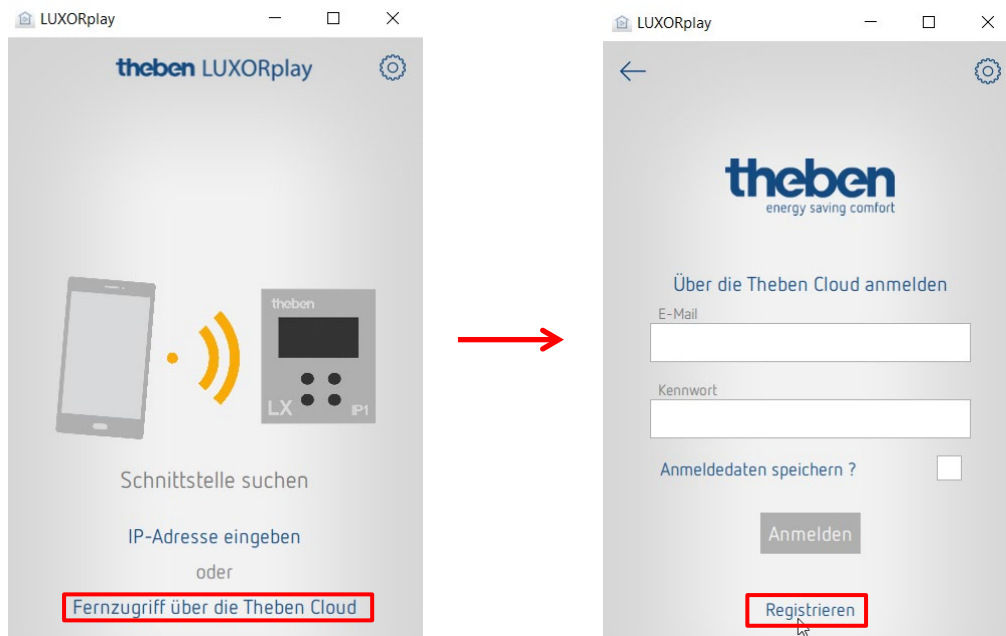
LUXORplay

theben LUXORplay

theben

LX IP1

Schnittstelle suchen

IP-Adresse eingeben

oder

Fernzugriff über die Theben Cloud

LUXORplay

theben
energy saving comfort

Über die Theben Cloud anmelden

E-Mail

Kennwort

Anmeldedaten speichern ?

Anmelden

Registrieren